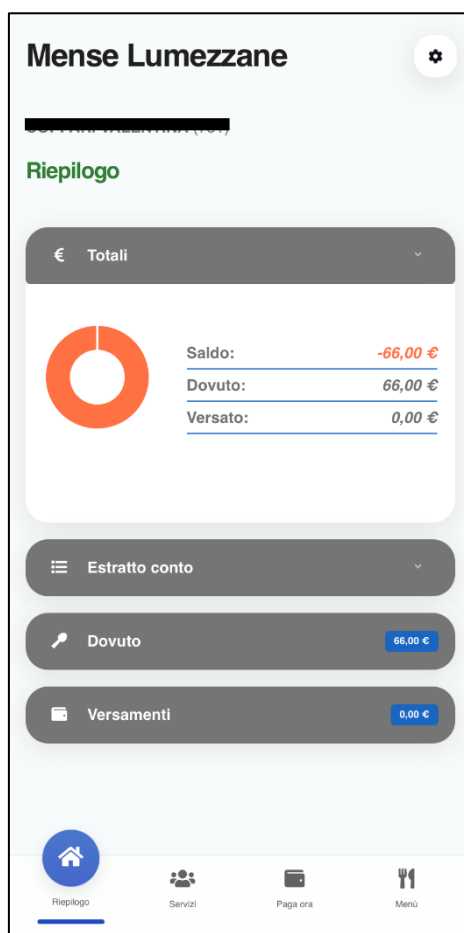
Mense Lumezzane

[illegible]

Riepilogo

€ Totali

| | |
|---|---|
| Saldo: | -66,00 € |
| Dovuto: | 66,00 € |
| Versato: | 0,00 € |

Estratto conto

Dovuto 66,00 €

Versamenti 0,00 €

Riepilogo
Servizi
Paga ora
Menù